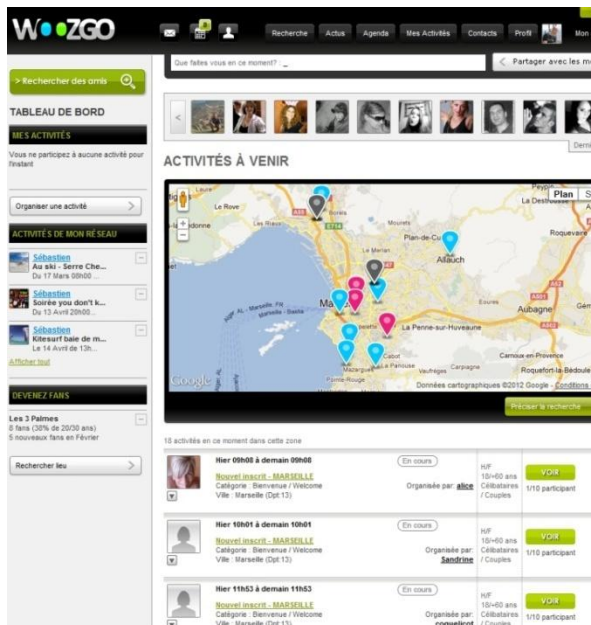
WooZGO

Recherche Actus Agenda Mes Activités Contacts Profil Mon

Que faites vous en ce moment? _

Partager avec les m

> Rechercher des amis

TABLEAU DE BORD

MES ACTIVITÉS

Vous ne participez à aucune activité pour l'instant

Organiser une activité

ACTIVITÉS DE MON RÉSEAU

Sébastien
Au ski - Serre Che...
Du 17 Mars 00h00 ...

Sébastien
Soirée you don't k...
Du 13 Avril 20h00 ...

Sébastien
Kitesurf baie de m...
Le 14 Avril de 13h...

Afficher tout

DEVENEZ FANS

Les 3 Palmes
8 fans (38% de 20/30 ans)
5 nouveaux fans en Février

Rechercher lieu

Derni

ACTIVITÉS À VENIR

Plan S

Le Rove
La Destrousse
Plan-de-Cu
Allauch
Roquevaire
Marseille
La Penne-sur-Huveaune
Aubagne
Cabot
Carnoux-en-Provence
Roquefort-la-Bédoule
Pointe-Rouge
La Panouse
Carpiagne
Google
Données cartographiques ©2012 Google - Conditions

Préciser la recherche

18 activités en ce moment dans cette zone

Hier 09h08 à demain 09h08
Nouvel inscrit - MARSEILLE
Catégorie : Bienvenue / Welcome
Ville : Marseille (Dpt.13)
(En cours)
Organisée par: alice
H/F 18/+60 ans Célibataires / Couples
VOIR
1/10 participant

Hier 10h01 à demain 10h01
Nouvel inscrit - MARSEILLE
Catégorie : Bienvenue / Welcome
Ville : Marseille (Dpt.13)
(En cours)
Organisée par: Sandrine
H/F 18/+60 ans Célibataires / Couples
VOIR
1/10 participant

Hier 11h53 à demain 11h53
Nouvel inscrit - MARSEILLE
Catégorie : Bienvenue / Welcome
Ville : Marseille (Dpt.13)
(En cours)
Organisée par: coquelicot
H/F 18/+60 ans Célibataires / Couples
VOIR
1/10 participant